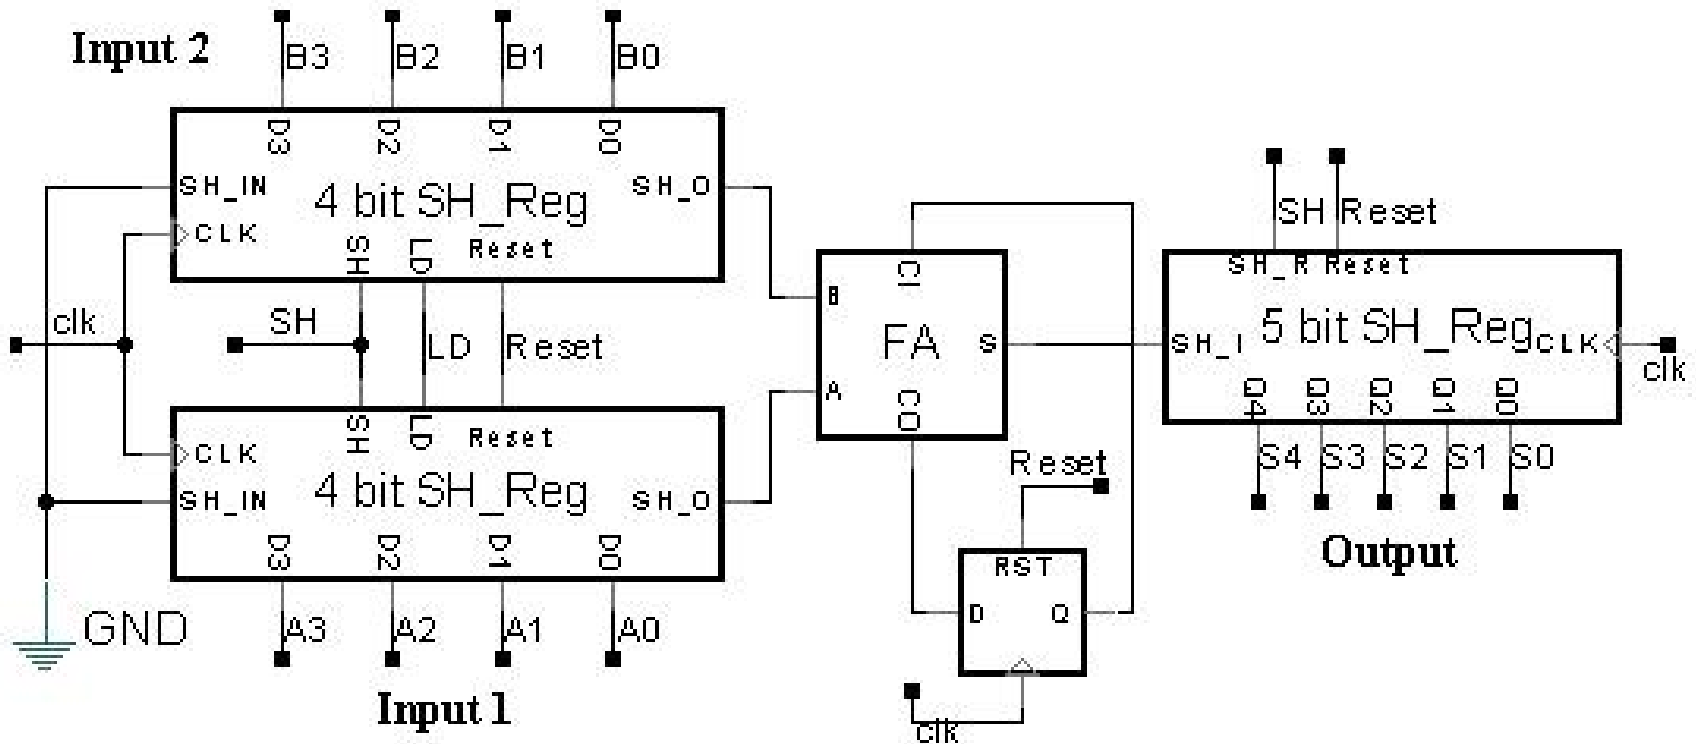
Input 2

B3 B2 B1 B0

D3 D2 D1 D0

SH_IN
CLK
4 bit SH_Reg
SH_O
SH LD Reset

clk
SH
LD
Reset

CLK
SH_IN
SH LD Reset
4 bit SH_Reg
SH_O
D3 D2 D1 D0

GND
A3 A2 A1 A0

Input 1

B
A
CI
FA
S
CO

Reset
RST
D
Q
clk

SH Reset
SH_R Reset
SH_I
5 bit SH_Reg
CLK
clk
Q4 Q3 Q2 Q1 Q0
S4 S3 S2 S1 S0

Output